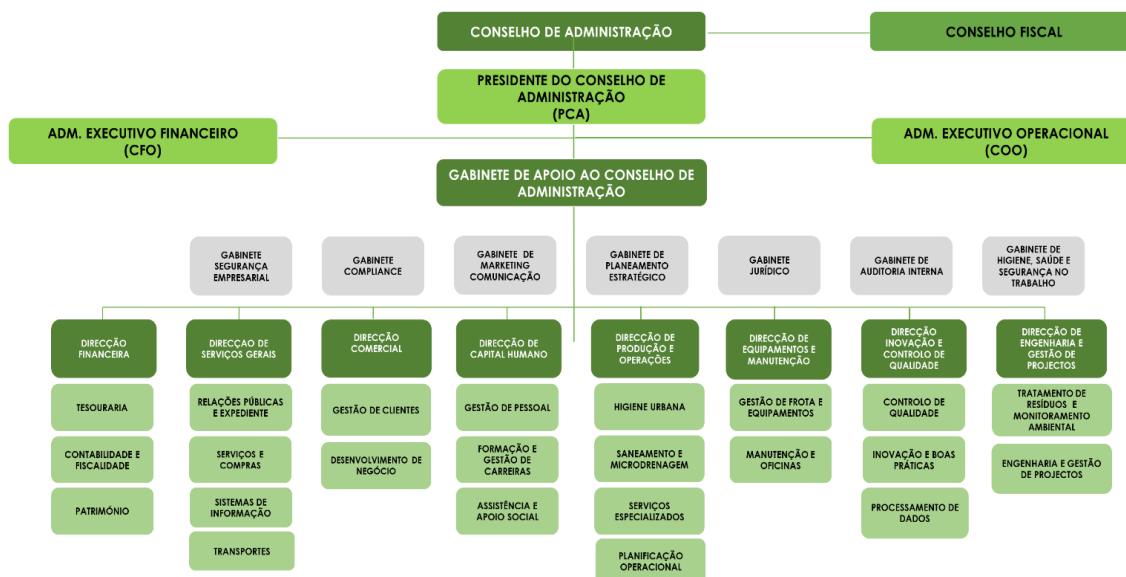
CONSELHO DE ADMINISTRAÇÃO

CONSELHO FISCAL

PRESIDENTE DO CONSELHO DE ADMINISTRAÇÃO (PCA)

ADM. EXECUTIVO FINANCEIRO (CFO)

ADM. EXECUTIVO OPERACIONAL (COO)

GABINETE DE APOIO AO CONSELHO DE ADMINISTRAÇÃO

GABINETE SEGURANÇA EMPRESARIAL

GABINETE COMPLIANCE

GABINETE DE MARKETING COMUNICAÇÃO

GABINETE DE PLANEAMENTO ESTRATÉGICO

GABINETE JURÍDICO

GABINETE DE AUDITORIA INTERNA

GABINETE DE HIGIENE, SAÚDE E SEGURANÇA NO TRABALHO

DIRECÇÃO FINANCEIRA

TESOURARIA

CONTABILIDADE E FISCALIDADE

PATRIMÓNIO

DIRECÇAO DE SERVIÇOS GERAIS

RELAÇÕES PÚBLICAS E EXPEDIENTE

SERVIÇOS E COMPRAS

SISTEMAS DE INFORMAÇÃO

TRANSPORTES

DIRECÇÃO COMERCIAL

GESTÃO DE CLIENTES

DESENVOLVIMENTO DE NEGÓCIO

DIRECÇÃO DE CAPITAL HUMANO

GESTÃO DE PESSOAL

FORMAÇÃO E GESTÃO DE CARREIRAS

ASSISTÊNCIA E APOIO SOCIAL

DIRECÇÃO DE PRODUÇÃO E OPERAÇÕES

HIGIENE URBANA

SANEAMENTO E MICRODRENAGEM

SERVIÇOS ESPECIALIZADOS

PLANIFICAÇÃO OPERACIONAL

DIRECÇÃO DE EQUIPAMENTOS E MANUTENÇÃO

GESTÃO DE FROTA E EQUIPAMENTOS

MANUTENÇÃO E OFICINAS

DIRECÇÃO INOVAÇÃO E CONTROLO DE QUALIDADE

CONTROLO DE QUALIDADE

INOVAÇÃO E BOAS PRÁTICAS

PROCESSAMENTO DE DADOS

DIRECÇÃO DE ENGENHARIA E GESTÃO DE PROJECTOS

TRATAMENTO DE RESÍDUOS E MONITORAMENTO AMBIENTAL

ENGENHARIA E GESTÃO DE PROJECTOS